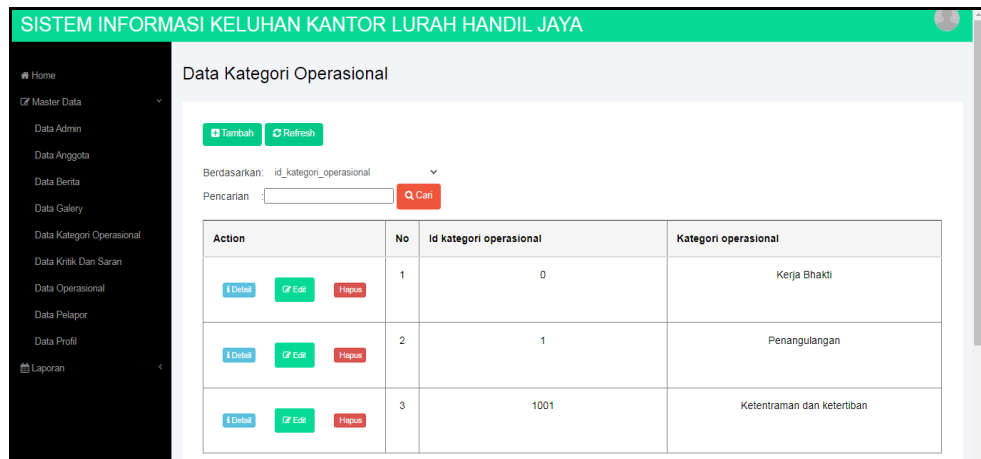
SISTEM INFORMASI KELUHAN KANTOR LURAH HANDIL JAYA

Home
Master Data
Data Admin
Data Anggota
Data Berita
Data Galery
Data Kategori Operasional
Data Kritik Dan Saran
Data Operasional
Data Pelapor
Data Profil
Laporan

Data Kategori Operasional

Tambah Refresh

Berdasarkan: id_kategori_operasional
Pencarian : Cari

| Action | No | Id kategori operasional | Kategori operasional |
|---|---|---|---|
| Detail Edit Hapus | 1 | 0 | Kerja Bhakti |
| Detail Edit Hapus | 2 | 1 | Penangulangan |
| Detail Edit Hapus | 3 | 1001 | Ketentraman dan ketertiban |